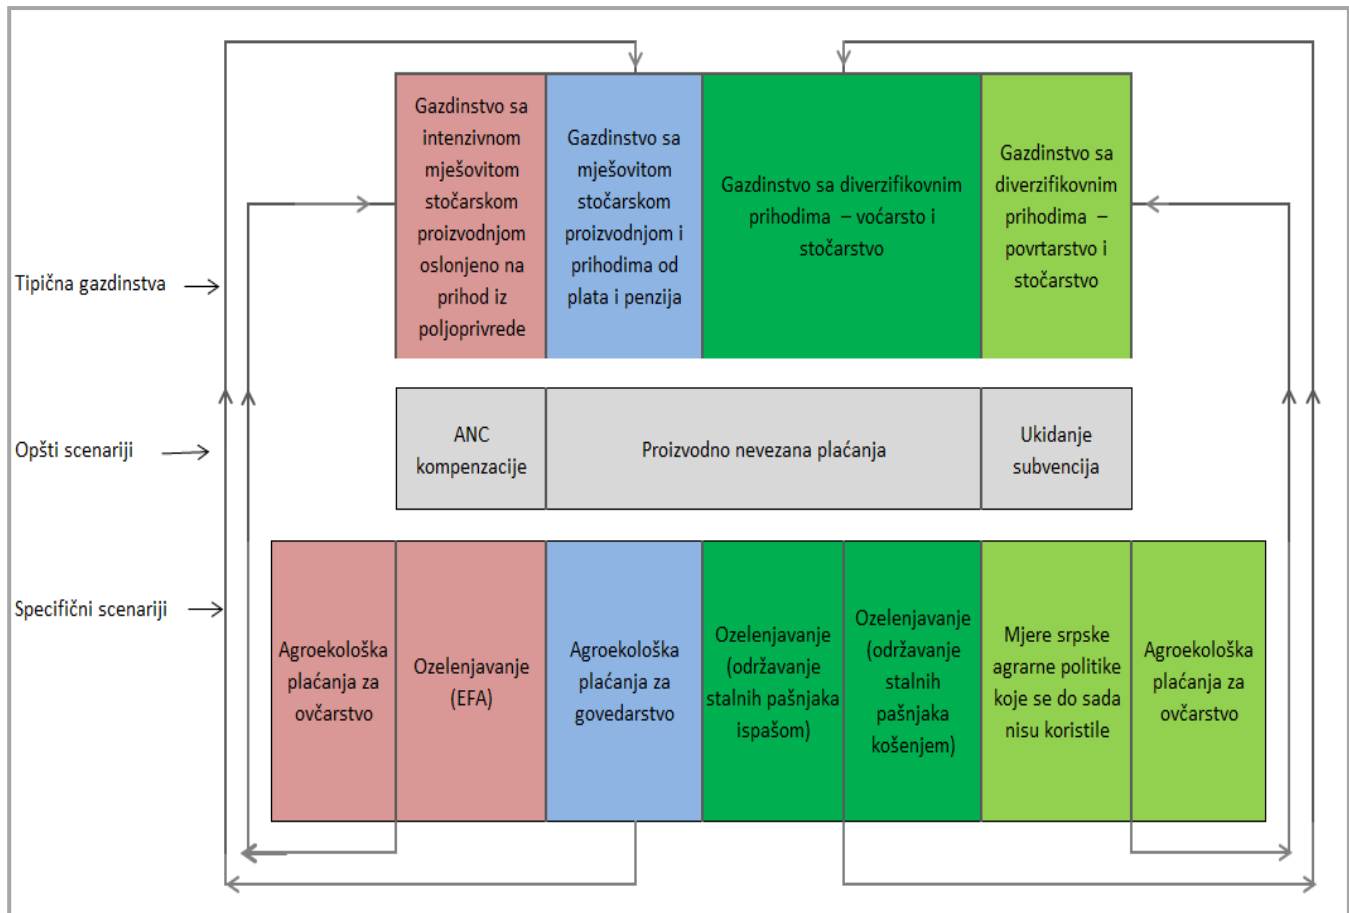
Tipična gazdinstva

Opšti scenariji

Specifični scenariji

Gazdinstvo sa intenzivnom mješovitom stočarskom proizvodnjom oslonjeno na prihod iz poljoprivrede

Gazdinstvo sa mješovitom stočarskom proizvodnjom i prihodima od plata i penzija

Gazdinstvo sa diverzifikovnim prihodima – voćarsto i stočarstvo

Gazdinstvo sa diverzifikovnim prihodima – povrtarstvo i stočarstvo

ANC kompenzacije

Proizvodno nevezana plaćanja

Ukidanje subvencija

Agroekološka plaćanja za ovčarstvo

Ozelenjavanje (EFA)

Agroekološka plaćanja za govedarstvo

Ozelenjavanje (održavanje stalnih pašnjaka ispašom)

Ozelenjavanje (održavanje stalnih pašnjaka košenjem)

Mjere srpske agrarne politike koje se do sada nisu koristile

Agroekološka plaćanja za ovčarstvo